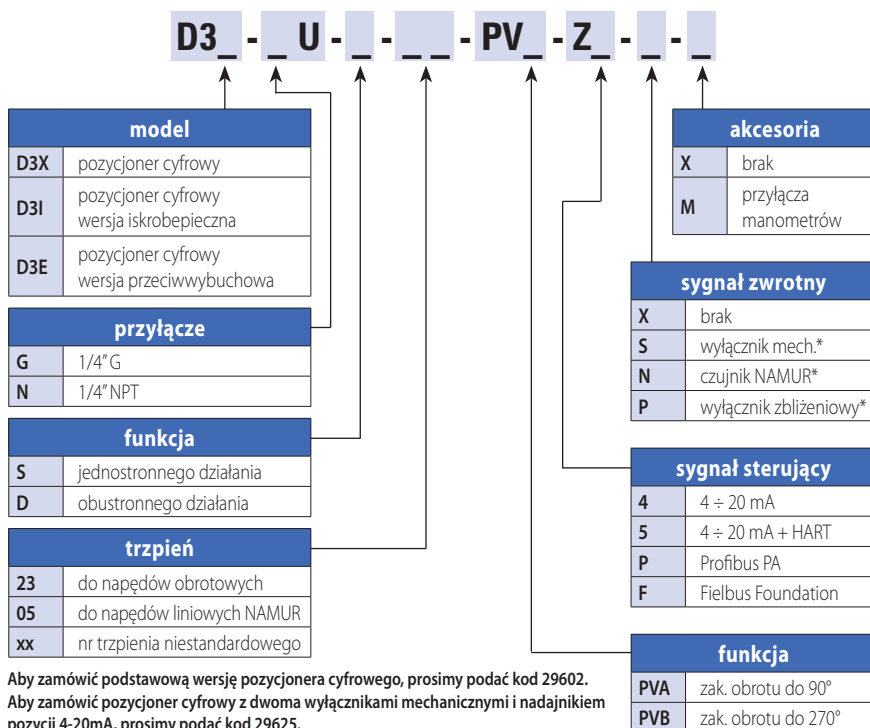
D3_ - _ U - _ - _ _ - PV_ - Z_ - _ - _

| model | |
|---|---|
| D3X | pozycjoner cyfrowy |
| D3I | pozycjoner cyfrowy wersja iskrobepieczna |
| D3E | pozycjoner cyfrowy wersja przeciwwybuchowa |

| przyłącze | |
|---|---|
| G | 1/4" G |
| N | 1/4" NPT |

| funkcja | |
|---|---|
| S | jednostronnego działania |
| D | obustronnego działania |

| trzpień | |
|---|---|
| 23 | do napędów obrotowych |
| 05 | do napędów liniowych NAMUR |
| xx | nr trzpienia niestandardowego |

Aby zamówić podstawową wersję pozycjonera cyfrowego, prosimy podać kod 29602.
Aby zamówić pozycjoner cyfrowy z dwoma wyłącznikami mechanicznymi i nadajnikiem pozycji 4-20mA, prosimy podać kod 29625.

| akcesoria | |
|---|---|
| X | brak |
| M | przyłącza manometrów |

| sygnał zwrotny | |
|---|---|
| X | brak |
| S | wyłącznik mech.* |
| N | czujnik NAMUR* |
| P | wyłącznik zbliżeniowy* |

| sygnał sterujący | |
|---|---|
| 4 | 4 ÷ 20 mA |
| 5 | 4 ÷ 20 mA + HART |
| P | Profibus PA |
| F | Fielbus Foundation |

| funkcja | |
|---|---|
| PVA | zak. obrotu do 90° |
| PVB | zak. obrotu do 270° |